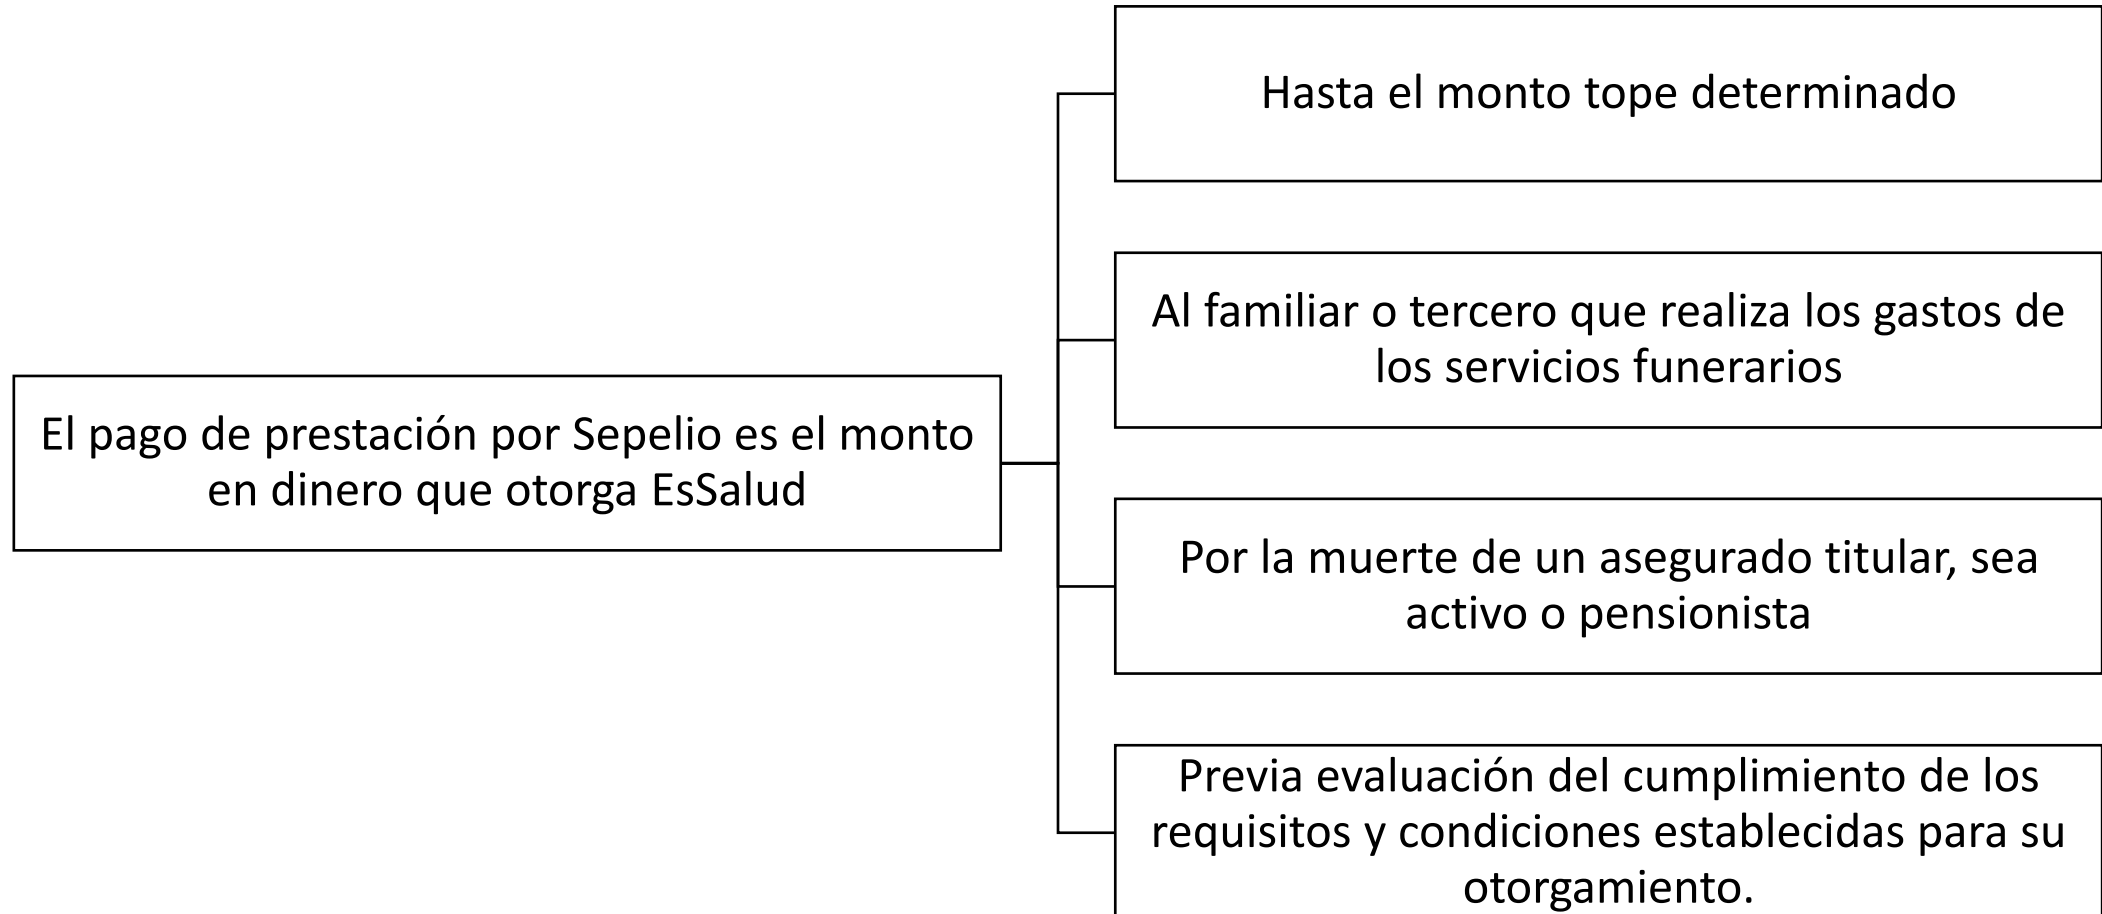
El pago de prestación por Sepelio es el monto en dinero que otorga EsSalud

Hasta el monto tope determinado

Al familiar o tercero que realiza los gastos de los servicios funerarios

Por la muerte de un asegurado titular, sea activo o pensionista

Previa evaluación del cumplimiento de los requisitos y condiciones establecidas para su otorgamiento.